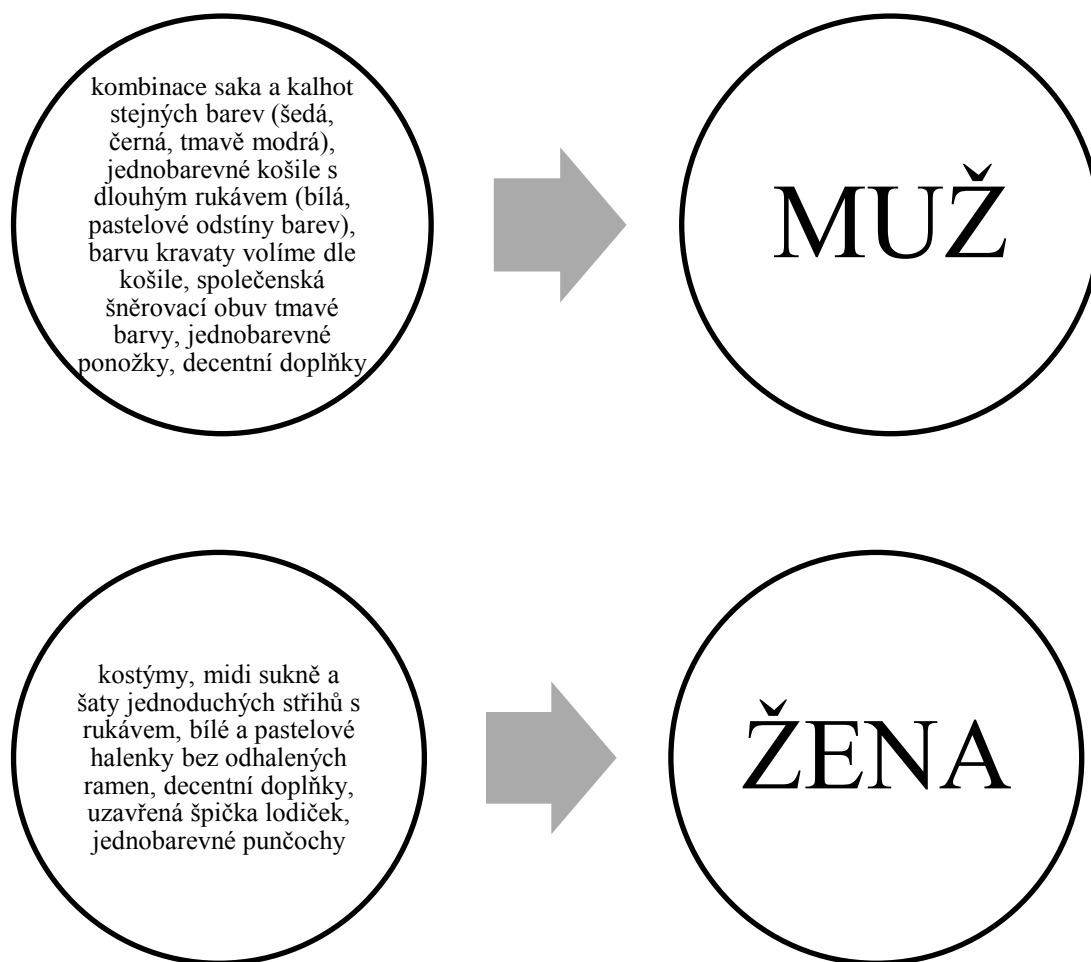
kombinace saka a kalhot stejných barev (šedá, černá, tmavě modrá), jednobarevné košile s dlouhým rukávem (bílá, pastelové odstíny barev), barvu kravaty volíme dle košile, společenská šněrovací obuv tmavé barvy, jednobarevné ponožky, decentní doplňky

MUŽ

kostýmy, midi sukně a šaty jednoduchých střihů s rukávem, bílé a pastelové halenky bez odhalených ramen, decentní doplňky, uzavřená špička lodiček, jednobarevné punčochy

ŽENA